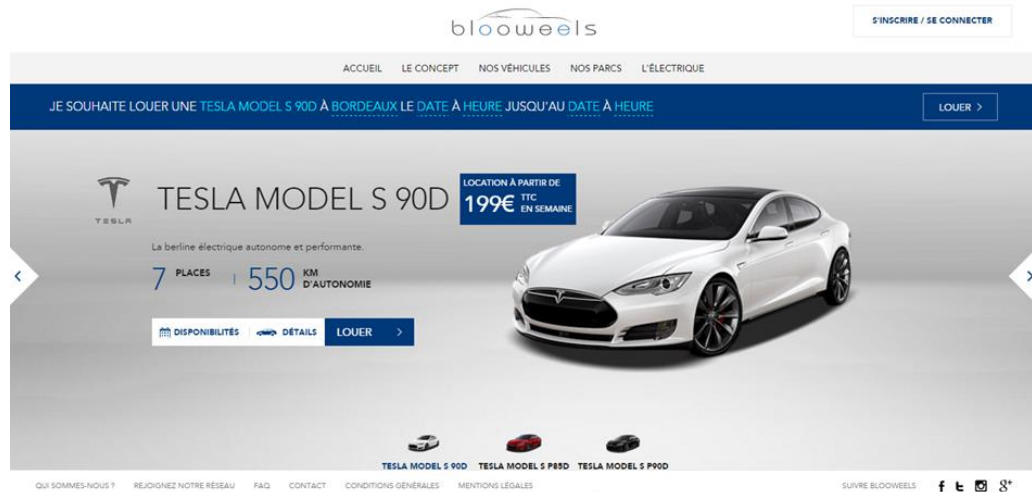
blooweels

S'INSCRIRE / SE CONNECTER

ACCUEIL LE CONCEPT NOS VÉHICULES NOS PARCS L'ÉLECTRIQUE

JE SOUHAITE LOUER UNE TESLA MODEL S 90D À BORDEAUX LE DATE À HEURE JUSQU'AU DATE À HEURE

LOUER >

TESLA

TESLA MODEL S 90D

LOCATION À PARTIR DE 199€ TTC EN SEMAINE

La berline électrique autonome et performante.

7 PLACES | 550 KM D'AUTONOMIE

DISPONIBILITÉS DÉTAILS LOUER >

TESLA MODEL S 90D TESLA MODEL S P85D TESLA MODEL S P90D

QUI SOMMES-NOUS ? REJOIGNEZ NOTRE RÉSEAU FAQ CONTACT CONDITIONS GÉNÉRALES MENTIONS LÉGALES

SUIVRE BLOOWEELS